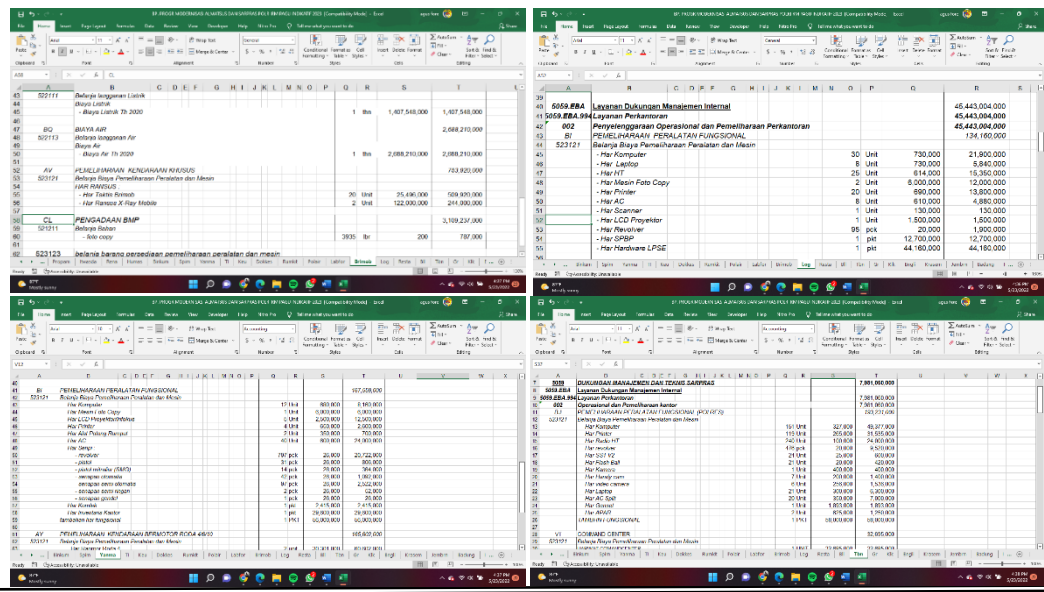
| | A | B | C | D | E | F | G | H | I | J | K | L | M | N | O | P | Q | R | S | T |
|---|---|---|---|---|---|---|---|---|---|---|---|---|---|---|---|---|---|---|---|---|
| 45 | 522111 | Belanja langganan Listrik | | | | | | | | | | | | | | | | | | |
| 46 | | Biaya Listrik | | | | | | | | | | | | | | | | | | |
| 47 | | - Biaya Listrik Th 2020 | | | | | | | | | | | | | | | 1 | ths | 1,407,548,000 | 1,407,548,000 |
| 48 | BQ | BIAYA AIR | | | | | | | | | | | | | | | | | | 2,088,210,000 |
| 49 | 522113 | Belanja langganan Air | | | | | | | | | | | | | | | | | | |
| 50 | | Biaya Air | | | | | | | | | | | | | | | | | | |
| 51 | | - Biaya Air Th 2020 | | | | | | | | | | | | | | | 1 | ths | 2,088,210,000 | 2,088,210,000 |
| 52 | AV | PEMELIHARAAN KENDARAAN KHUSUS | | | | | | | | | | | | | | | | | | 753,920,000 |
| 53 | 523121 | Belanja Biaya Pemeliharaan Peralatan dan Mesin | | | | | | | | | | | | | | | | | | |
| 54 | | HAR RANSUS | | | | | | | | | | | | | | | | | | |
| 55 | | - Har Traktir Emiah | | | | | | | | | | | | | | | 20 | Unit | 25,496,000 | 509,920,000 |
| 56 | | - Har Ransos X-Ray Mobile | | | | | | | | | | | | | | | 2 | Unit | 122,000,000 | 244,000,000 |
| 57 | CL | PENGADAAN BMP | | | | | | | | | | | | | | | | | | 3,109,237,000 |
| 59 | 521211 | Belanja Bahan | | | | | | | | | | | | | | | | | | |
| 60 | | - foto copy | | | | | | | | | | | | | | | 3935 | lbr | 200 | 787,000 |
| 62 | 523123 | belanja barang persediaan pemeliharaan peralatan dan mesin | | | | | | | | | | | | | | | | | | |

| | A | B | C | D | E | F | G | H | I | J | K | L | M | N | O | P | Q | R |
|---|---|---|---|---|---|---|---|---|---|---|---|---|---|---|---|---|---|---|
| 40 | 5059.EBA | Layanan Dukungan Manajemen Internal | | | | | | | | | | | | | | | | 45,443,004,000 |
| 41 | 5059.EBA.994 | Layanan Perkantoran | | | | | | | | | | | | | | | | 45,443,004,000 |
| 42 | 002 | Penyelenggaraan Operasional dan Pemeliharaan Perkantoran | | | | | | | | | | | | | | | | 45,443,004,000 |
| 43 | BI | PEMELIHARAAN PERALATAN FUNGSIONAL | | | | | | | | | | | | | | | | 134,160,000 |
| 44 | 523121 | Belanja Biaya Pemeliharaan Peralatan dan Mesin | | | | | | | | | | | | | | | | |
| 45 | | - Har Komputer | | | | | | | | | | | | | 30 | Unit | 730,000 | 21,900,000 |
| 46 | | - Har Laptop | | | | | | | | | | | | | 8 | Unit | 730,000 | 5,840,000 |
| 47 | | - Har HT | | | | | | | | | | | | | 25 | Unit | 614,000 | 15,350,000 |
| 48 | | - Har Mesin Foto Copy | | | | | | | | | | | | | 2 | Unit | 6,000,000 | 12,000,000 |
| 49 | | - Har Printer | | | | | | | | | | | | | 20 | Unit | 690,000 | 13,800,000 |
| 50 | | - Har AC | | | | | | | | | | | | | 8 | Unit | 610,000 | 4,880,000 |
| 51 | | - Har Scanner | | | | | | | | | | | | | 1 | Unit | 130,000 | 130,000 |
| 52 | | - Har LCD Proyektor | | | | | | | | | | | | | 1 | Unit | 1,500,000 | 1,500,000 |
| 53 | | - Har Revolver | | | | | | | | | | | | | 95 | pck | 20,000 | 1,900,000 |
| 54 | | - Har SPBP | | | | | | | | | | | | | 1 | pkt | 12,700,000 | 12,700,000 |
| 55 | | - Har Hardware LPSE | | | | | | | | | | | | | 1 | pkt | 44,160,000 | 44,180,000 |

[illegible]

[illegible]